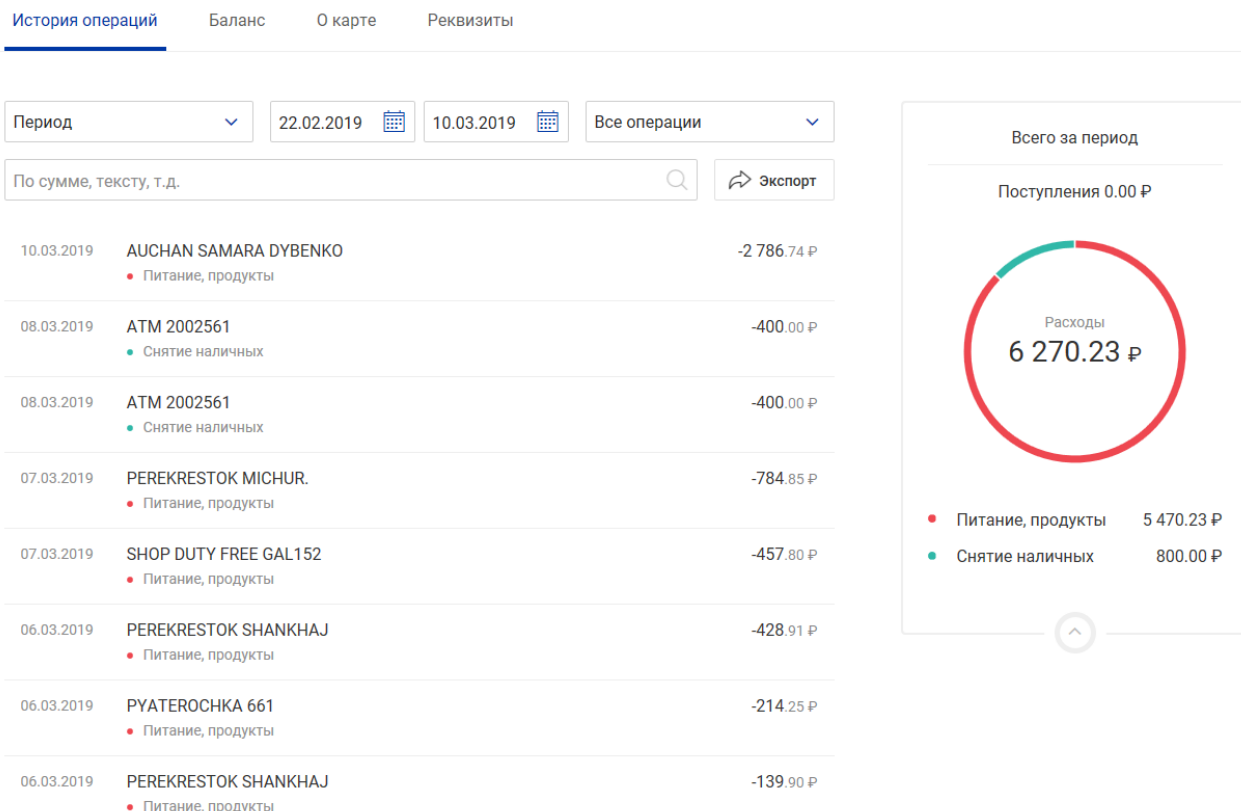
История операций   Баланс   О карте   Реквизиты

Период
22.02.2019
10.03.2019
Все операции
По сумме, тексту, т.д.
Экспорт

10.03.2019 AUCHAN SAMARA DYBENKO -2 786.74 ₽
Питание, продукты

08.03.2019 ATM 2002561 -400.00 ₽
Снятие наличных

08.03.2019 ATM 2002561 -400.00 ₽
Снятие наличных

07.03.2019 PEREKRESTOK MICHUR. -784.85 ₽
Питание, продукты

07.03.2019 SHOP DUTY FREE GAL152 -457.80 ₽
Питание, продукты

06.03.2019 PEREKRESTOK SHANKHAJ -428.91 ₽
Питание, продукты

06.03.2019 PYATEROCHKA 661 -214.25 ₽
Питание, продукты

06.03.2019 PEREKRESTOK SHANKHAJ -139.90 ₽
Питание, продукты

Всего за период
Поступления 0.00 ₽
Расходы
6 270.23 ₽
Питание, продукты 5 470.23 ₽
Снятие наличных 800.00 ₽